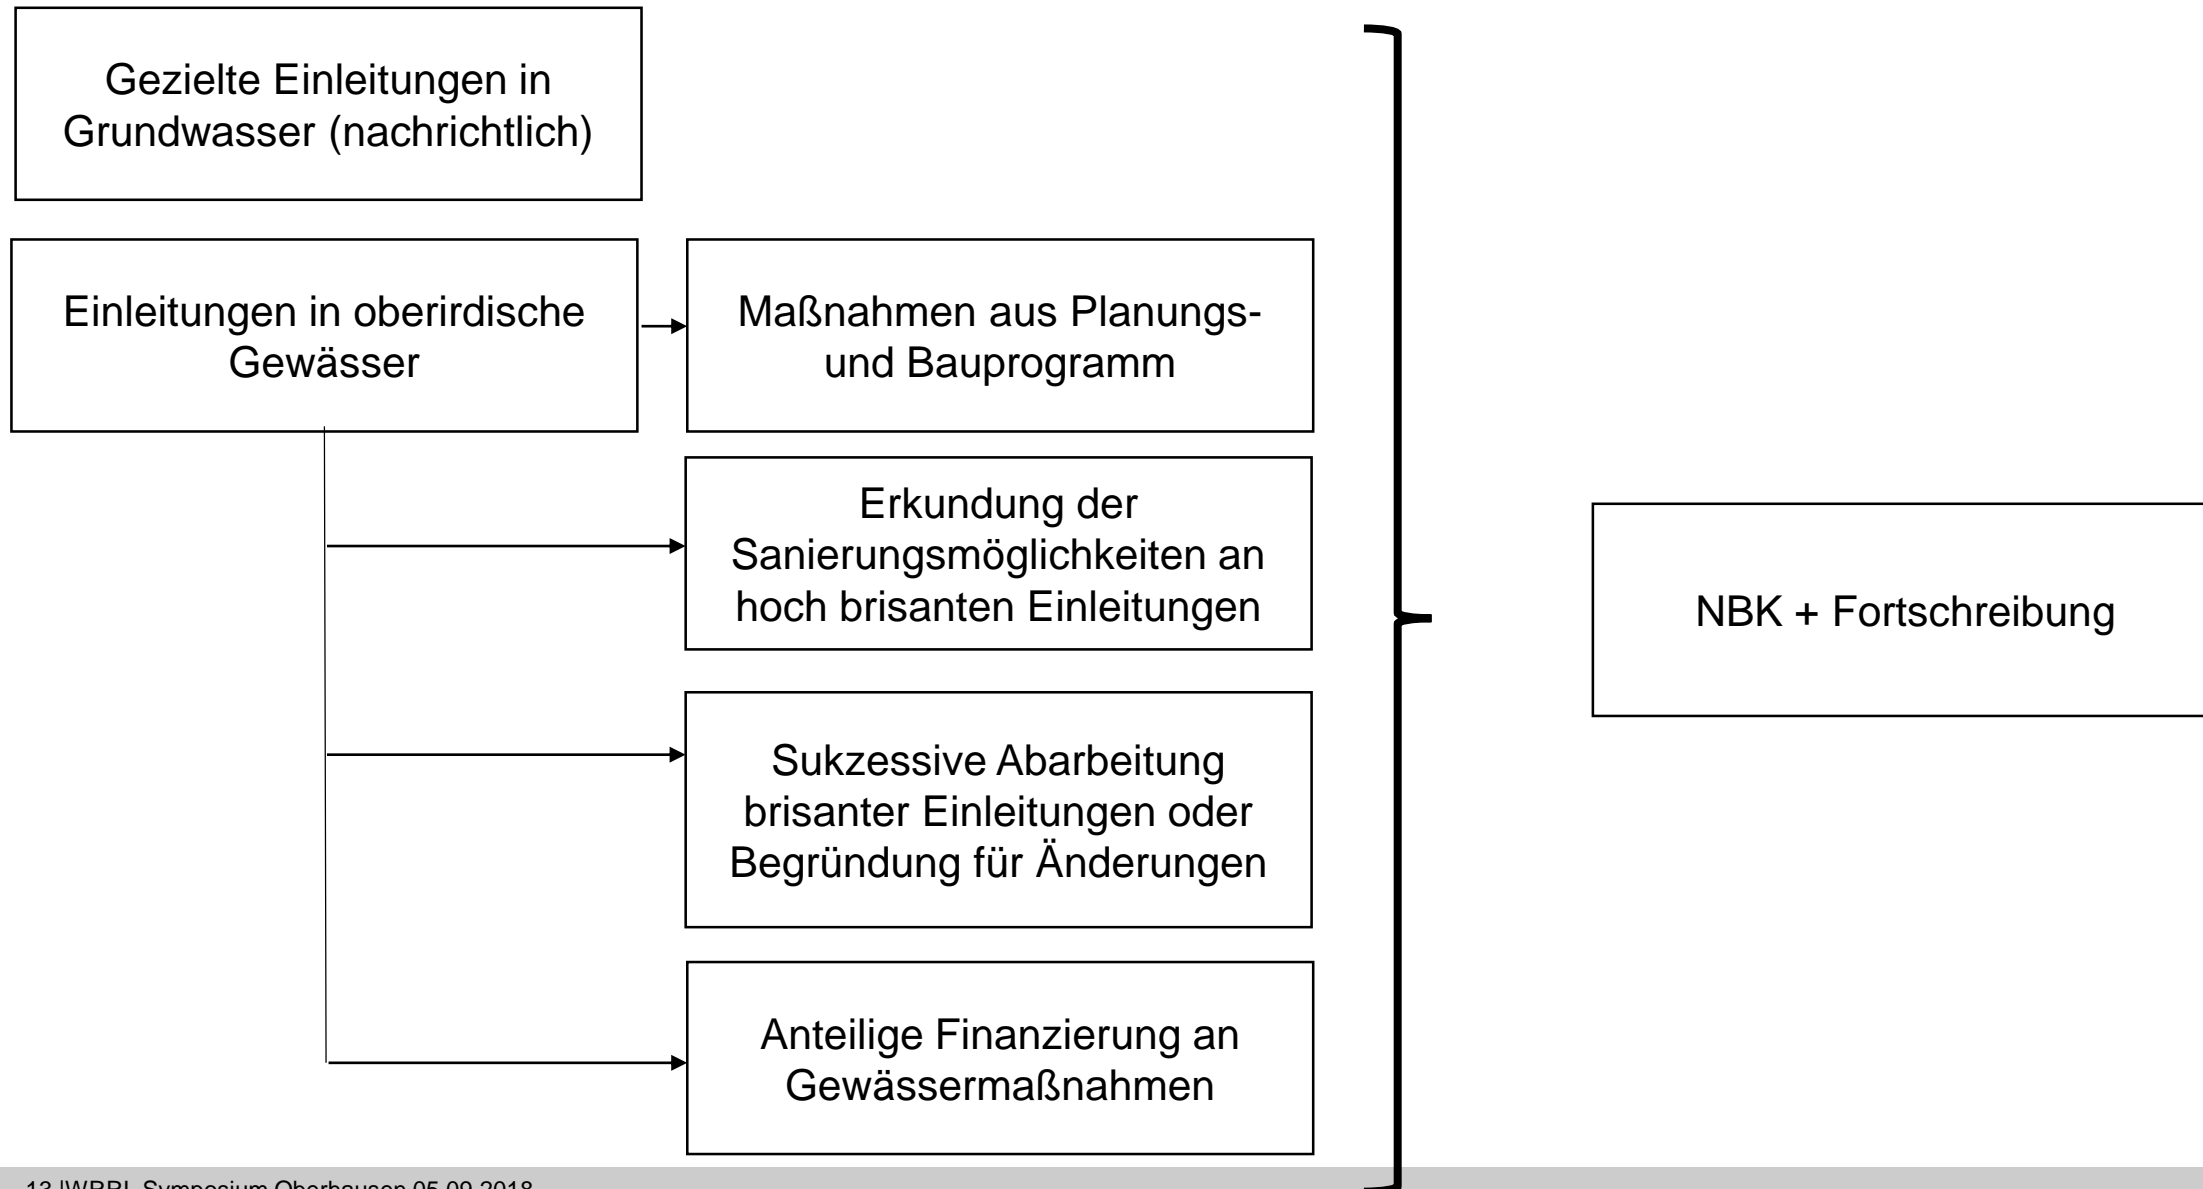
Gezielte Einleitungen in Grundwasser (nachrichtlich)

Einleitungen in oberirdische Gewässer

Maßnahmen aus Planungs- und Bauprogramm

Erkundung der Sanierungsmöglichkeiten an hoch brisanten Einleitungen

Sukzessive Abarbeitung brisanter Einleitungen oder Begründung für Änderungen

Anteilige Finanzierung an Gewässermaßnahmen

NBK + Fortschreibung

13 |WBBL Symposium Oberhausen 05.09.2018